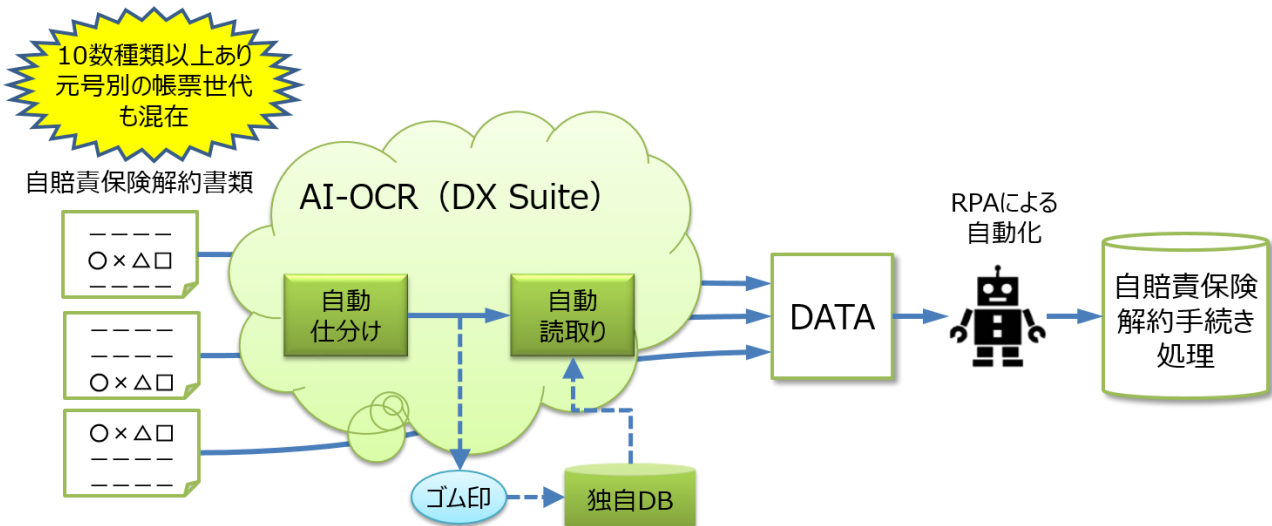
10数種類以上あり
元号別の帳票世代
も混在

自賠責保険解約書類

－－－－
○×△□
－－－－

－－－－
－－－－
○×△□

○×△□
－－－－
－－－－

AI-OCR（DX Suite）

自動
仕分け

自動
読取り

ゴム印

独自DB

DATA

RPAによる
自動化

自賠責保険
解約手続き
処理